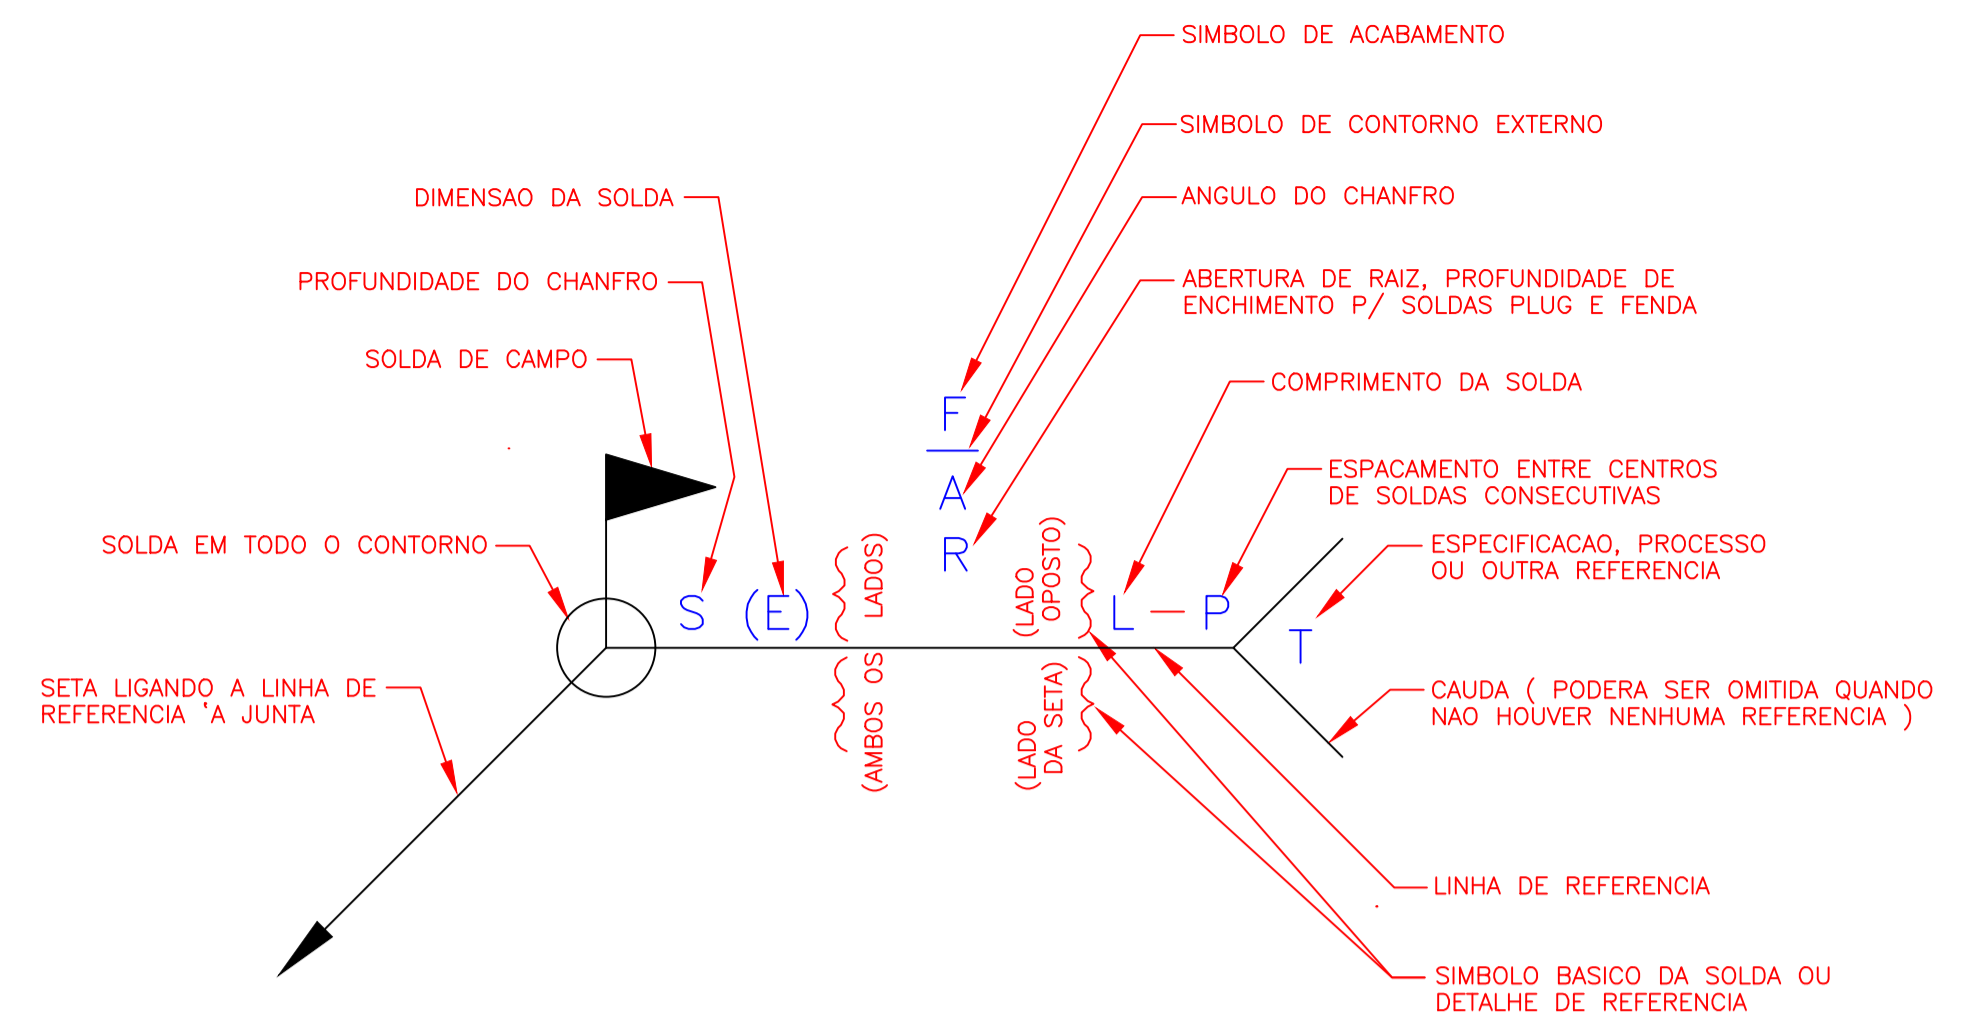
SIMBOLO DE ACABAMENTO

SIMBOLO DE CONTORNO EXTERNO

DIMENSAO DA SOLDA

ANGULO DO CHANFRO

PROFUNDIDADE DO CHANFRO

ABERTURA DE RAIZ, PROFUNDIDADE DE ENCHIMENTO P/ SOLDAS PLUG E FENDA

SOLDA DE CAMPO

COMPRIMENTO DA SOLDA

F

A

ESPACAMENTO ENTRE CENTROS DE SOLDAS CONSECUTIVAS

R

SOLDA EM TODO O CONTORNO

(AMBOS OS LADOS)

(LADO OPOSTO)

ESPECIFICACAO, PROCESSO OU OUTRA REFERENCIA

S (E)

L — P

T

SETA LIGANDO A LINHA DE REFERENCIA 'A JUNTA

(LADO DA SETA)

CAUDA ( PODERA SER OMITIDA QUANDO NAO HOUVER NENHUMA REFERENCIA )

LINHA DE REFERENCIA

SIMBOLO BASICO DA SOLDA OU DETALHE DE REFERENCIA